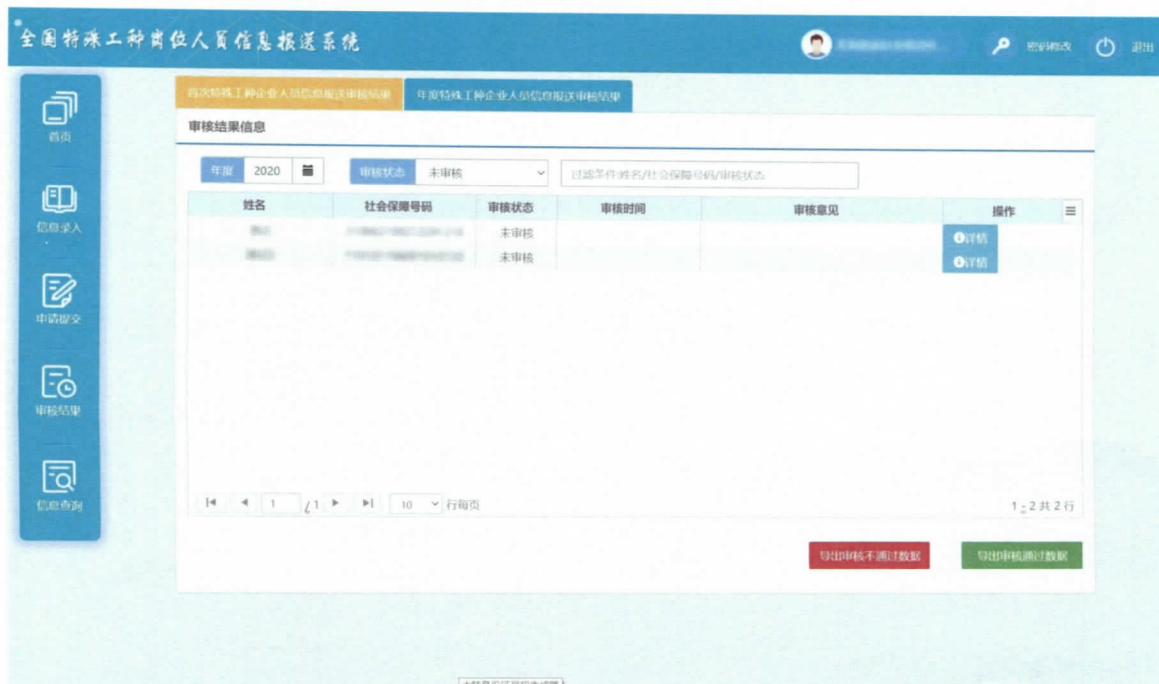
全国特殊工种岗位人员信息报送系统

密码修改 退出

首页
信息录入
申请提交
审核结果
信息查询

首次特殊工种企业人员信息报送审核结果 年度特殊工种企业人员信息报送审核结果

审核结果信息

年度 2020 审核状态 未审核 过滤条件:姓名/社会保障号码/审核状态

| 姓名 | 社会保障号码 | 审核状态 | 审核时间 | 审核意见 | 操作 |
|---|---|---|---|---|---|
| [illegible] | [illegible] | 未审核 | | | 详情 |
| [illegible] | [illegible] | 未审核 | | | 详情 |

1 /1 10 行每页 1 - 2 共 2 行

导出审核不通过数据 导出审核通过数据